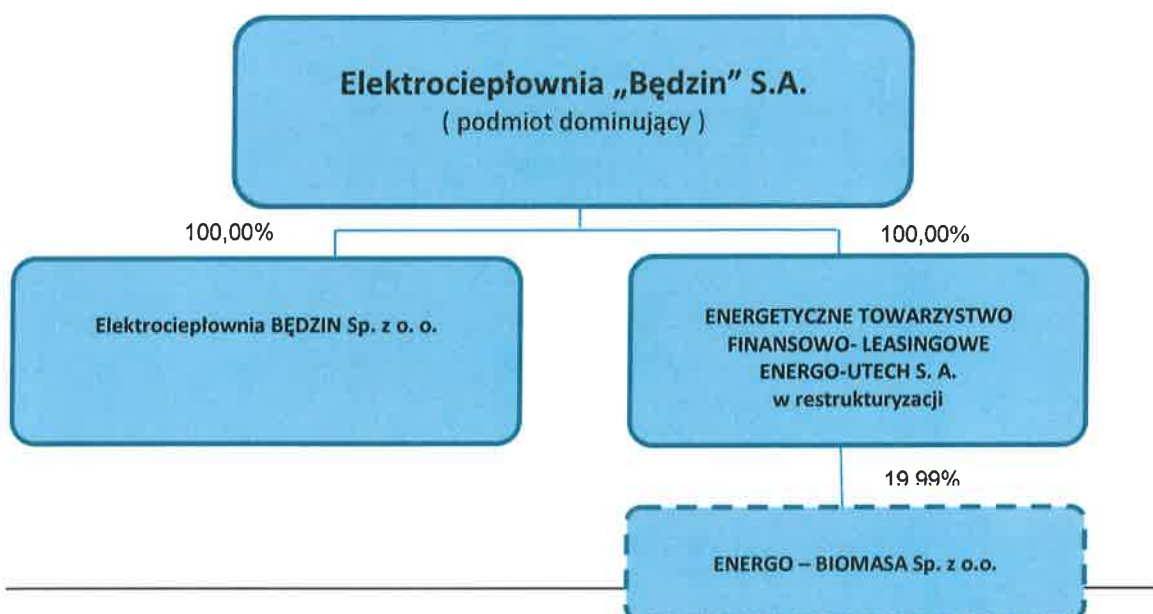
Elektrociepłownia „Będzin” S.A.
( podmiot dominujący )

100,00%

100,00%

Elektrociepłownia BĘDZIN Sp. z o. o.

ENERGETYCZNE TOWARZYSTWO FINANSOWO- LEASINGOWE ENERGO-UTECH S. A. w restrukturyzacji

19,99%

ENERGO – BIOMASA Sp. z o.o.